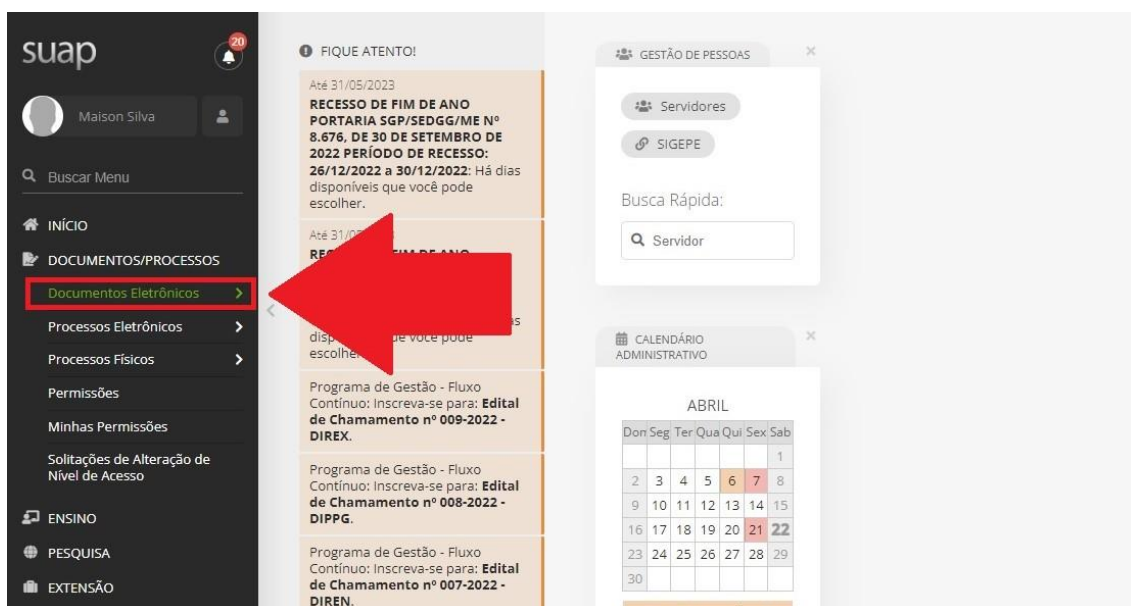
suap
20
Maison Silva
Buscar Menu
INÍCIO
DOCUMENTOS/PROCESSOS
Documentos Eletrônicos
Processos Eletrônicos
Processos Físicos
Permissões
Minhas Permissões
Solitações de Alteração de Nível de Acesso
ENSINO
PESQUISA
EXTENSÃO

FIQUE ATENTO!
Até 31/05/2023
**RECESSO DE FIM DE ANO PORTARIA SGP/SEDGG/ME Nº 8.676, DE 30 DE SETEMBRO DE 2022 PERÍODO DE RECESSO: 26/12/2022 a 30/12/2022:** Há dias disponíveis que você pode escolher.
Até 31/0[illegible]
RE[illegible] FIM DE ANO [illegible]
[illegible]s disp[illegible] de você pode escolhe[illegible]
Programa de Gestão - Fluxo Contínuo: Inscreva-se para: **Edital de Chamamento nº 009-2022 - DIREX.**
Programa de Gestão - Fluxo Contínuo: Inscreva-se para: **Edital de Chamamento nº 008-2022 - DIPPG.**
Programa de Gestão - Fluxo Contínuo: Inscreva-se para: **Edital de Chamamento nº 007-2022 - DIREN.**

GESTÃO DE PESSOAS
Servidores
SIGEPE
Busca Rápida:
Servidor

CALENDÁRIO ADMINISTRATIVO
ABRIL

| Dom | Seg | Ter | Qua | Qui | Sex | Sab |
|---|---|---|---|---|---|---|
| | | | | | | 1 |
| 2 | 3 | 4 | 5 | 6 | 7 | 8 |
| 9 | 10 | 11 | 12 | 13 | 14 | 15 |
| 16 | 17 | 18 | 19 | 20 | 21 | 22 |
| 23 | 24 | 25 | 26 | 27 | 28 | 29 |
| 30 | | | | | | |